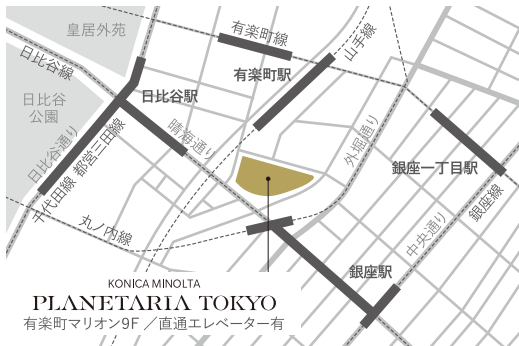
皇居外苑

有楽町線

山手線

有楽町駅

日比谷線

日比谷公園

日比谷駅

晴海通り

日比谷通り

千代田線

都営三田線

外堀通り

銀座一丁目駅

銀座線

丸ノ内線

中央通り

銀座駅

KONICA MINOLTA
PLANETARIA TOKYO
有楽町マリオン9F ／直通エレベーター有